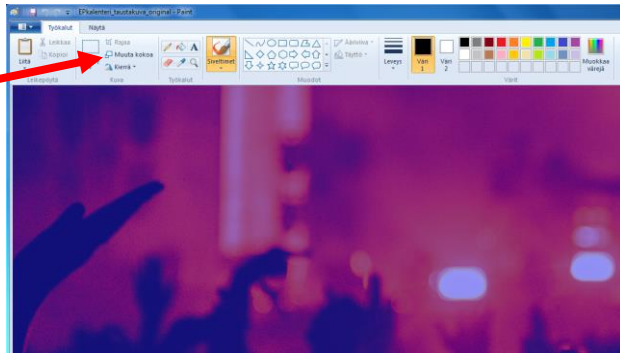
Elkalenteri taustakuva original - Paint

Työkalut
Näytä

Liitä
Leikkaa
Kopioi
Leikepöytä

Rajaa
Muuta kokoa
Kierrä
Kuva

Työkalut

Siveltimet

Ääriviiva
Täyttö
Muodot

Leveys

Väri 1

Väri 2

Värit

Muokkaa värejä